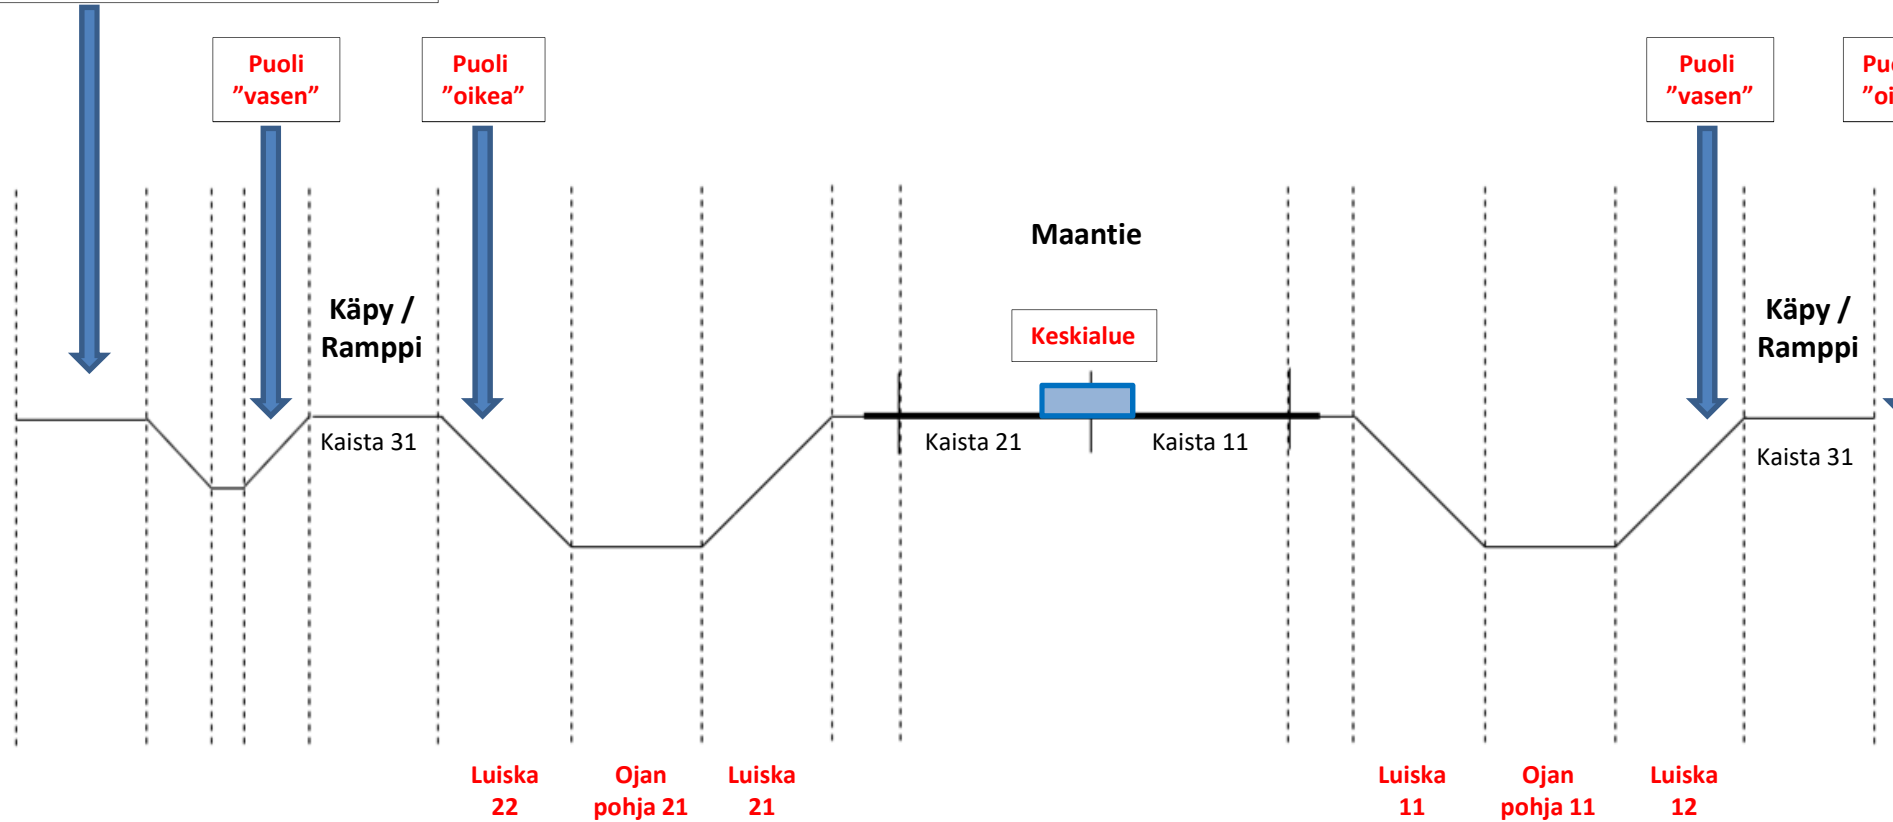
Puoli ”vasen”

Puoli ”oikea”

Puoli ”vasen”

Pu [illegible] ”oi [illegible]

Maantie

Käpy / Ramppi

Keskialue

Käpy / Ramppi

Kaista 31

Kaista 21

Kaista 11

Kaista 31

Luiska 22

Ojan pohja 21

Luiska 21

Luiska 11

Ojan pohja 11

Luiska 12